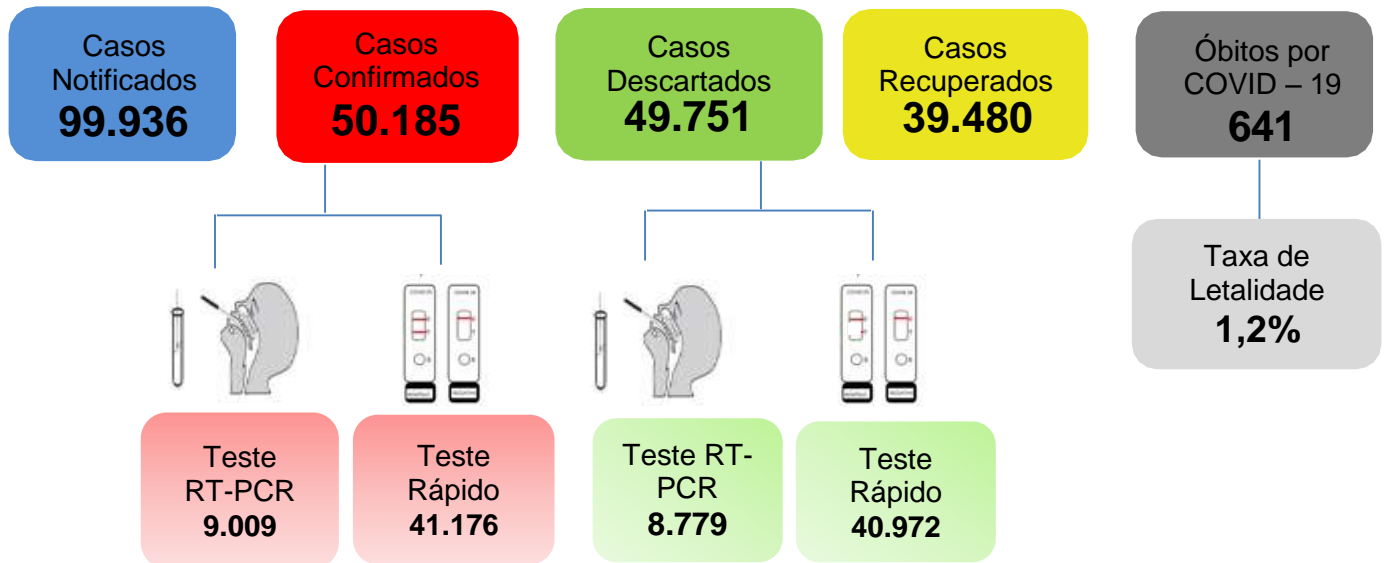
Casos Notificados
99.936

Casos Confirmados
50.185

Casos Descartados
49.751

Casos Recuperados
39.480

Óbitos por COVID – 19
641

Taxa de Letalidade
1,2%

Teste RT-PCR
9.009

Teste Rápido
41.176

Teste RT-PCR
8.779

Teste Rápido
40.972